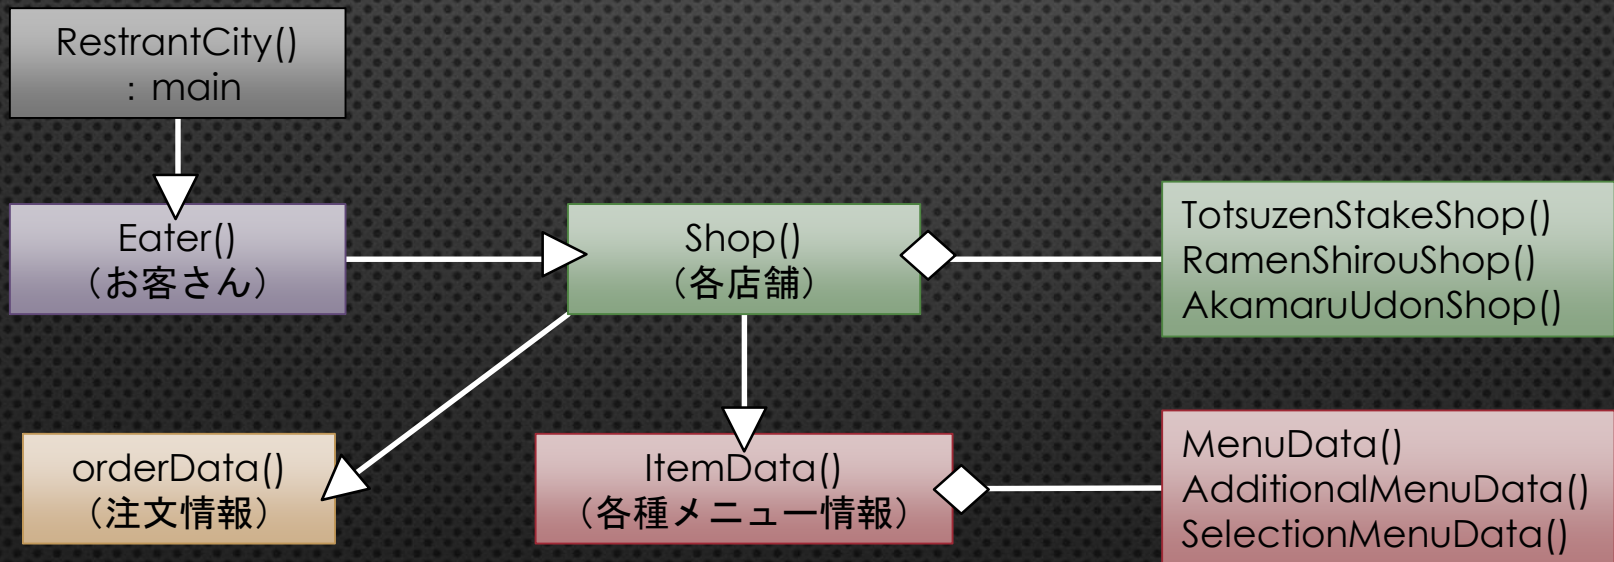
RestrantCity()
: main

Eater()
（お客さん）

Shop()
（各店舗）

TotsuzenStakeShop()
RamenShirouShop()
AkamaruUdonShop()

orderData()
（注文情報）

ItemData()
（各種メニュー情報）

MenuData()
AdditionalMenuData()
SelectionMenuData()